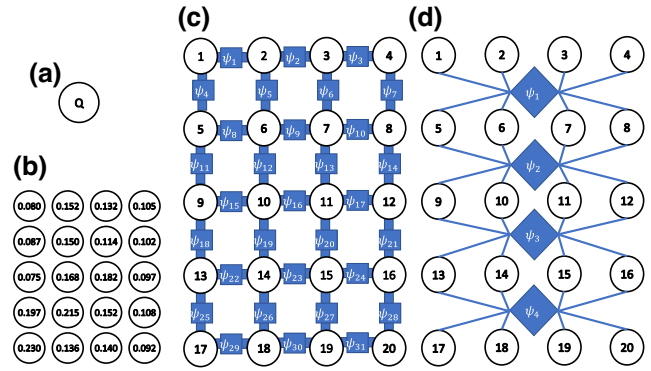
(a)

Q

(b)

0.080 0.152 0.132 0.105

0.087 0.150 0.114 0.102

0.075 0.168 0.182 0.097

0.197 0.215 0.152 0.108

0.230 0.136 0.140 0.092

(c)

1 $\psi_1$ 2 $\psi_2$ 3 $\psi_3$ 4

$\psi_4$ $\psi_5$ $\psi_6$ $\psi_7$

5 $\psi_8$ 6 $\psi_9$ 7 $\psi_{10}$ 8

$\psi_{11}$ $\psi_{12}$ $\psi_{13}$ $\psi_{14}$

9 $\psi_{15}$ 10 $\psi_{16}$ 11 $\psi_{17}$ 12

$\psi_{18}$ $\psi_{19}$ $\psi_{20}$ $\psi_{21}$

13 $\psi_{22}$ 14 $\psi_{23}$ 15 $\psi_{24}$ 16

$\psi_{25}$ $\psi_{26}$ $\psi_{27}$ $\psi_{28}$

17 $\psi_{29}$ 18 $\psi_{30}$ 19 $\psi_{31}$ 20

(d)

1 2 3 4

$\psi_1$

5 6 7 8

$\psi_2$

9 10 11 12

$\psi_3$

13 14 15 16

$\psi_4$

17 18 19 20